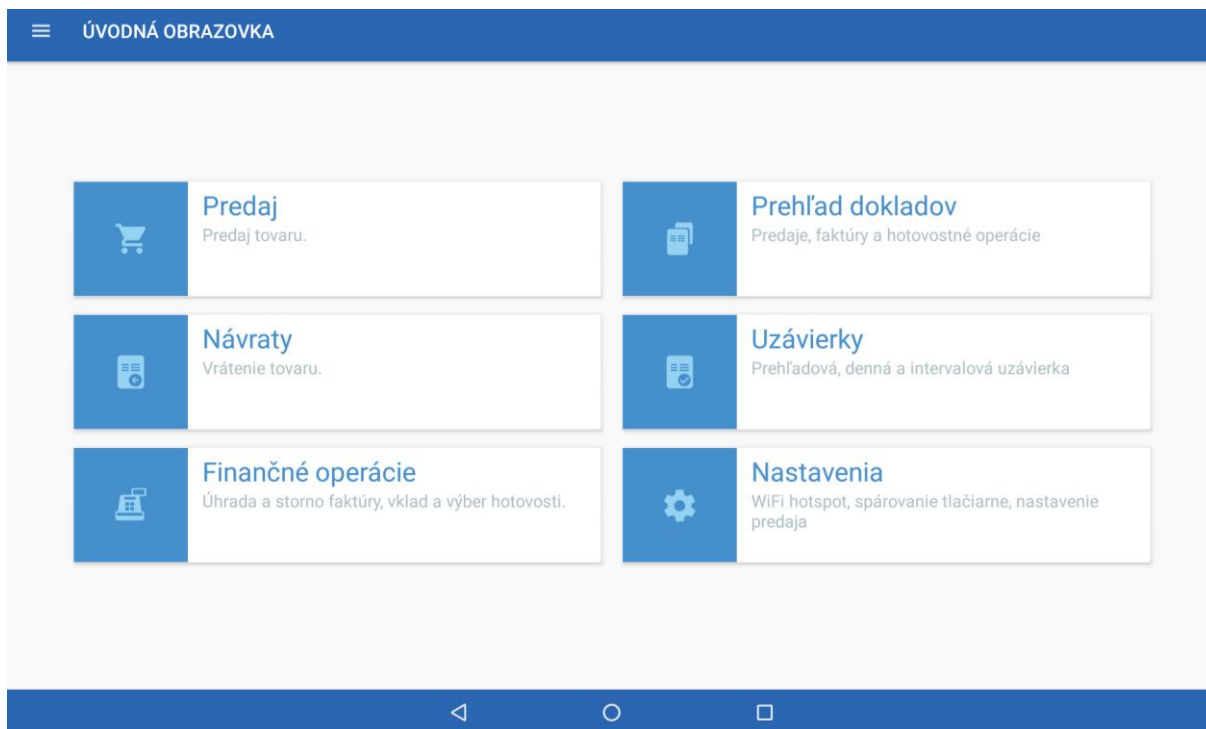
ÚVODNÁ OBRAZOVKA

Predaj
Predaj tovaru.

Prehľad dokladov
Predaje, faktúry a hotovostné operácie

Návraty
Vrátenie tovaru.

Uzávierky
Prehľadová, denná a intervalová uzávierka

Finančné operácie
Úhrada a storno faktúry, vklad a výber hotovosti.

Nastavenia
WiFi hotspot, spárovanie tlačiarne, nastavenie predaja